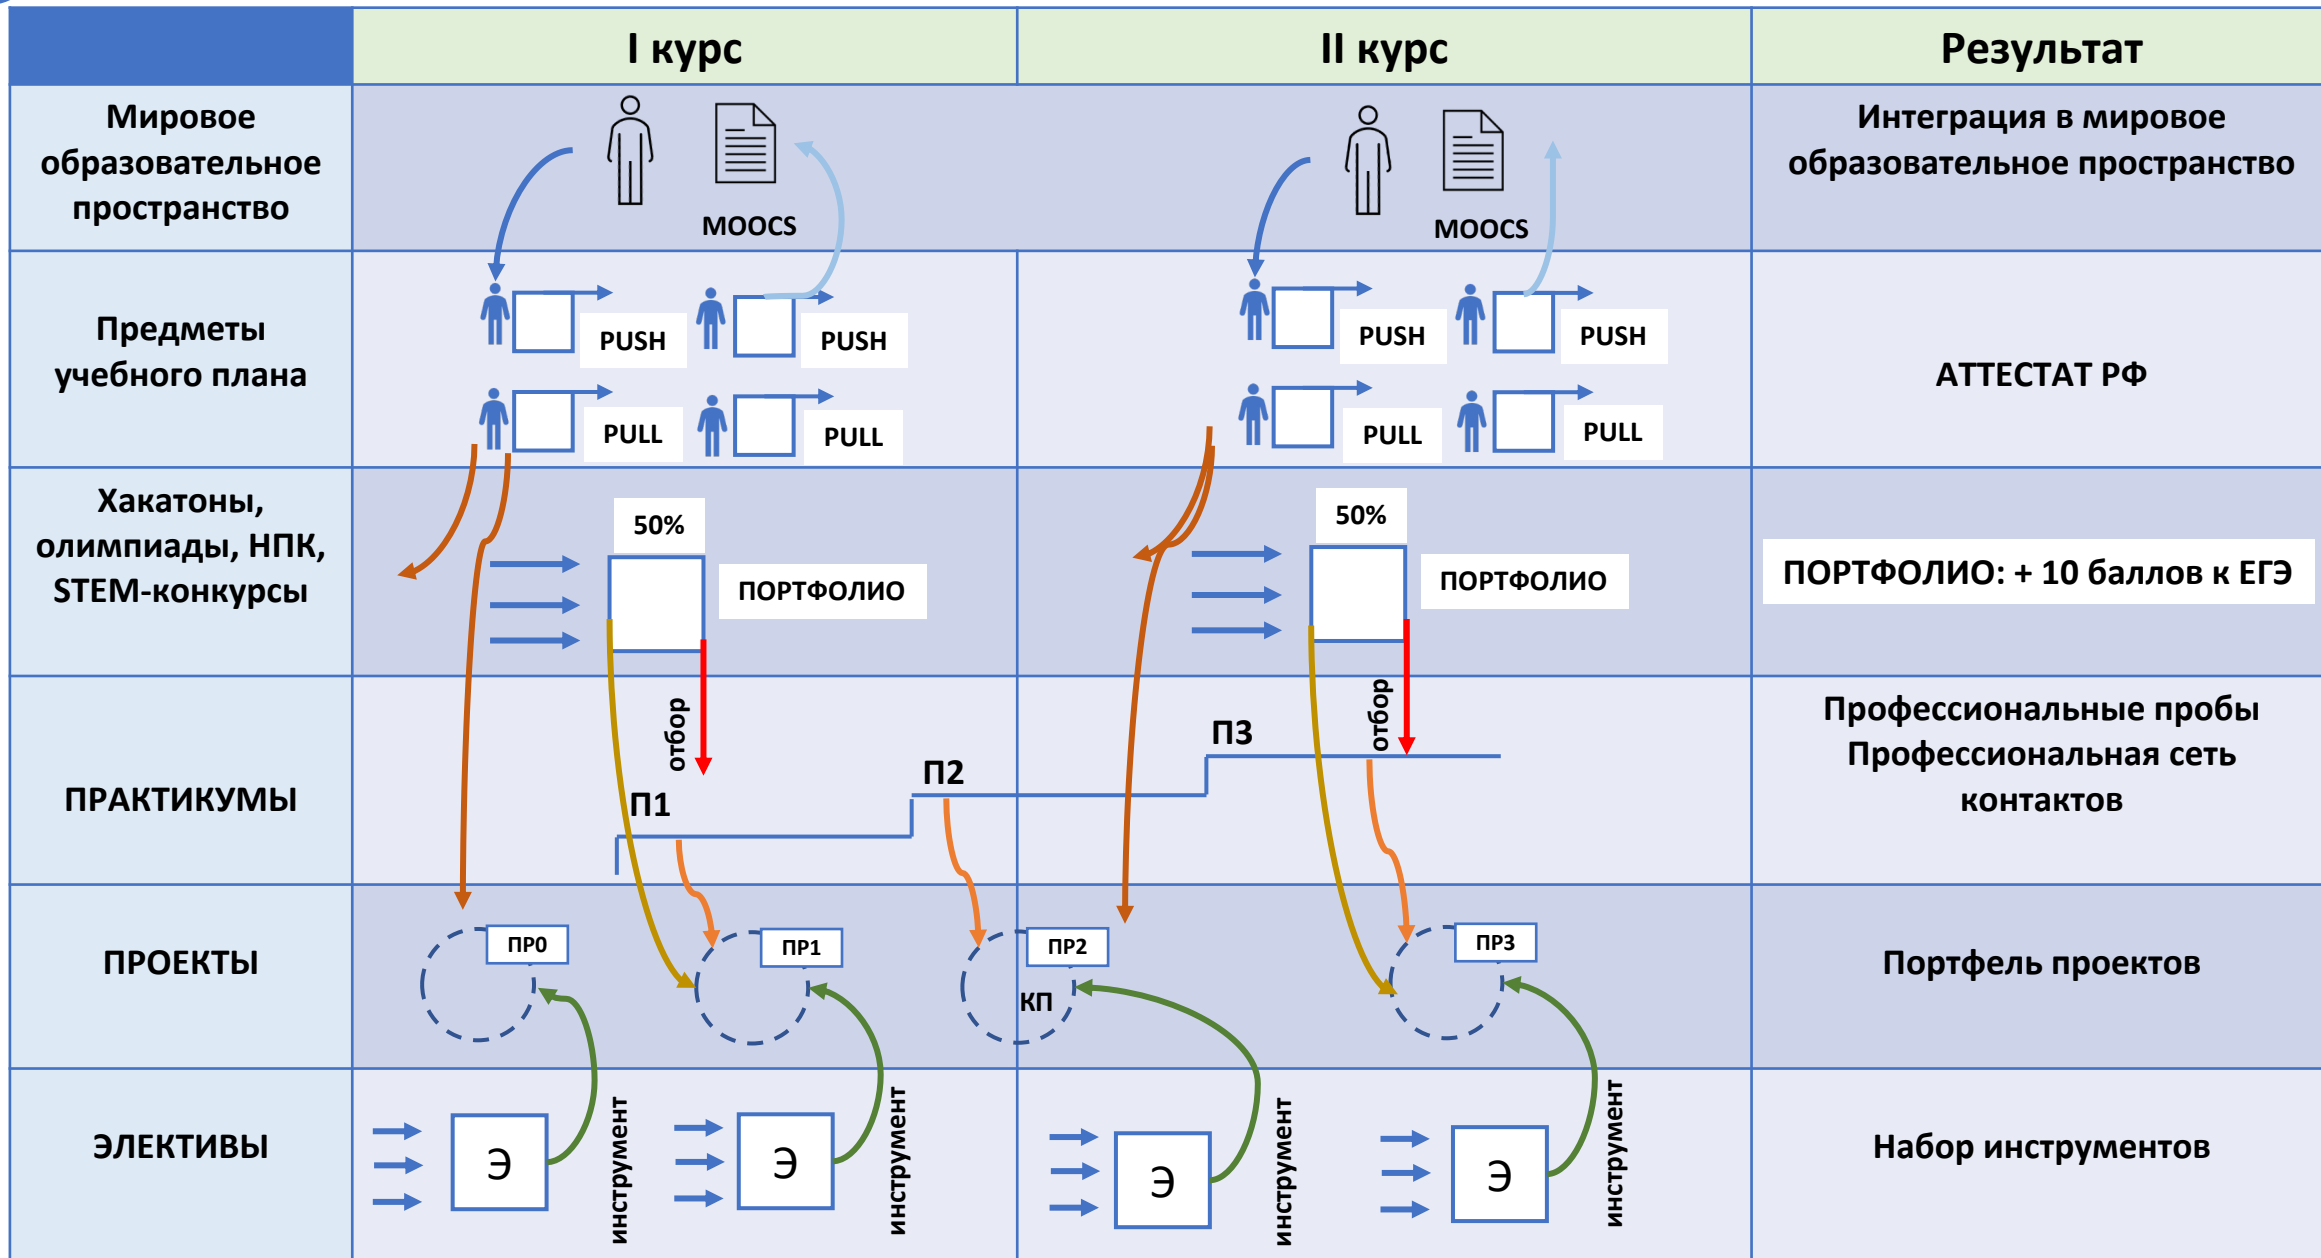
| | I курс | II курс | Результат |
|---|---|---|---|
| Мировое образовательное пространство | MOOCS | MOOCS | Интеграция в мировое образовательное пространство |
| Предметы учебного плана | PUSH PUSH PULL PULL | PUSH PUSH PULL PULL | АТТЕСТАТ РФ |
| Хакатоны, олимпиады, НПК, STEM-конкурсы | 50% ПОРТФОЛИО | 50% ПОРТФОЛИО | ПОРТФОЛИО: + 10 баллов к ЕГЭ |
| ПРАКТИКУМЫ | отбор П1 П2 | П3 отбор | Профессиональные пробы Профессиональная сеть контактов |
| ПРОЕКТЫ | ПР0 ПР1 | ПР2 КП ПР3 | Портфель проектов |
| ЭЛЕКТИВЫ | Э инструмент Э инструмент | Э инструмент Э инструмент | Набор инструментов |